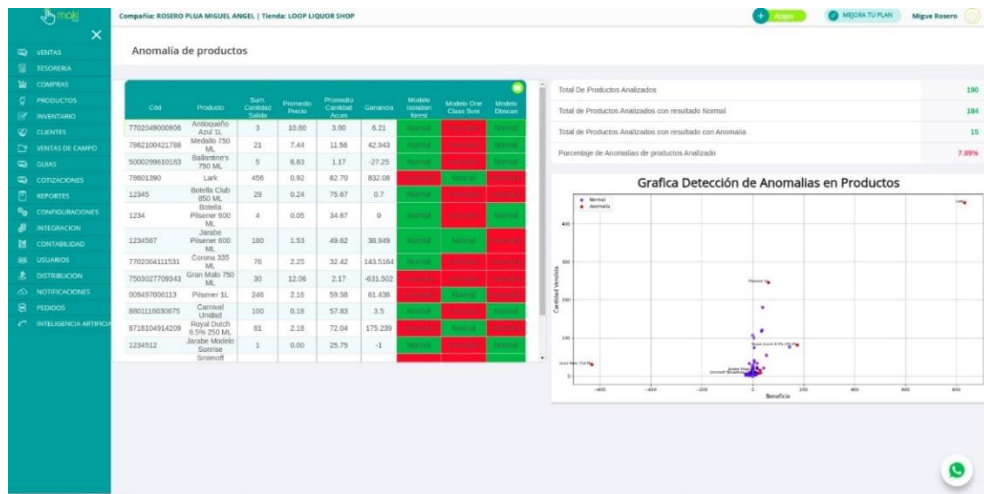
moki

VENTAS
TESORERIA
COMPRAS
PRODUCTOS
INVENTARIO
CLIENTES
VENTAS DE CAMPO
GUIAS
COTIZACIONES
REPORTES
CONFIGURACIONES
INTEGRACION
CONTABILIDAD
USUARIOS
DISTRIBUCION
NOTIFICACIONES
PEDIDOS
INTELIGENCIA ARTIFICIA

Compañia: ROSERO PLUA MIGUEL ANGEL | Tienda: LOOP LIQUOR SHOP

MEJORA TU PLAN Migue Rosero

Anomalía de productos

| Cod | Producto | Sum. Cantidad Salida | Promedio Precio | Promedio Cantidad Acum | Ganancia | Modelo Isolation forest | Modelo One Class Svm | Modelo Dbscan |
|---|---|---|---|---|---|---|---|---|
| 7702049000906 | Antioqueño Azul 1L | 3 | 10.80 | 3.80 | 6.21 | Normal | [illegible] | Normal |
| 7862100421788 | Medallo 750 ML | 21 | 7.44 | 11.56 | 42.943 | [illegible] | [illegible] | Normal |
| 5000299610183 | Ballantine's 750 ML | 5 | 6.83 | 1.17 | -27.25 | Normal | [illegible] | Normal |
| 78601390 | Lark | 456 | 0.92 | 82.70 | 832.08 | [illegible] | Normal | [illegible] |
| 12345 | Botella Club 850 ML | 29 | 0.24 | 75.67 | 0.7 | Normal | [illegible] | Normal |
| 1234 | Botella Pilsener 600 ML | 4 | 0.05 | 34.67 | 0 | Normal | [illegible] | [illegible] |
| 1234567 | Jarabe Pilsener 600 ML | 180 | 1.53 | 49.62 | 38.949 | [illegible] | Normal | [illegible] |
| 7702004111531 | Corona 335 ML | 76 | 2.25 | 32.42 | 143.5164 | Normal | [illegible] | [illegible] |
| 7503027709343 | Gran Malo 750 ML | 30 | 12.06 | 2.17 | -631.502 | Normal | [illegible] | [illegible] |
| 009497006113 | Pilsener 1L | 246 | 2.10 | 59.58 | 61.438 | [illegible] | Normal | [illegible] |
| 8801116030675 | Carnival Unidad | 100 | 0.18 | 57.83 | 3.5 | Normal | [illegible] | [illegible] |
| 8718104914209 | Royal Dutch 8.5% 250 ML | 81 | 2.18 | 72.04 | 175.239 | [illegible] | Normal | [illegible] |
| 1234512 | Jarabe Modelo Sunrise | 1 | 0.00 | 25.75 | -1 | Normal | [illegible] | Normal |
| | Smirnoff | | | | | | | |

| | |
|---|---|
| Total De Productos Analizados | 190 |
| Total de Productos Analizados con resultado Normal | 184 |
| Total de Productos Analizados con resultado con Anomalia | 15 |
| Porcentaje de Anomalias de productos Analizado | 7.89% |

Grafica Detección de Anomalias en Productos
Normal
Anomalia
Cantidad Vendida
Beneficio
400
300
200
100
0
-600 -400 -200 0 200 400 600
Lark
Pilsener 1L
Royal Dutch 8.5% 250 ML
Gran Malo 750 ML